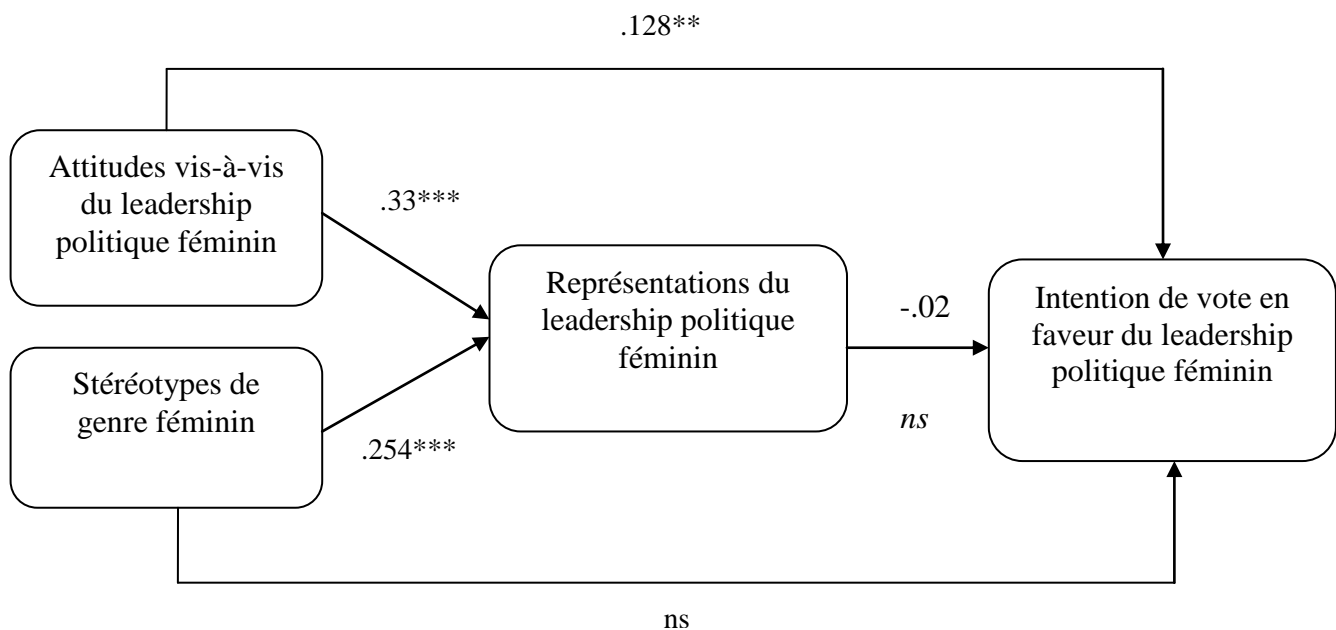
.128**

Attitudes vis-à-vis du leadership politique féminin

.33***

Représentations du leadership politique féminin

-.02

Intention de vote en faveur du leadership politique féminin

Stéréotypes de genre féminin

.254***

*ns*

ns